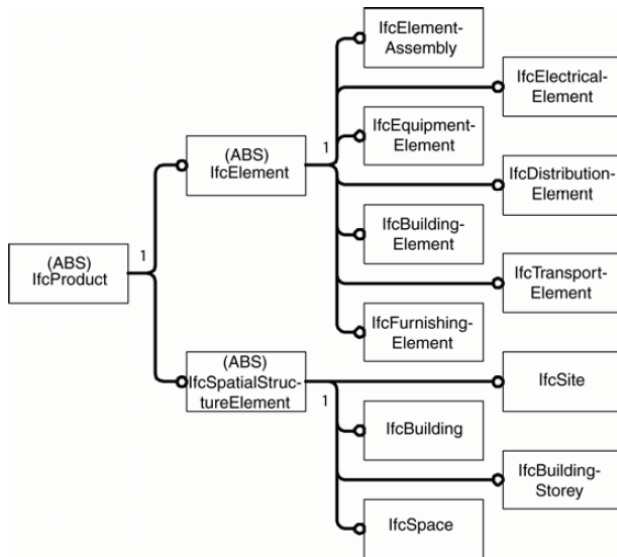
(ABS) IfcProduct

1

(ABS) IfcElement

1

IfcElementAssembly

IfcElectricalElement

IfcEquipmentElement

IfcDistributionElement

IfcBuildingElement

IfcTransportElement

IfcFurnishingElement

(ABS) IfcSpatialStructureElement

1

IfcSite

IfcBuilding

IfcBuildingStorey

IfcSpace